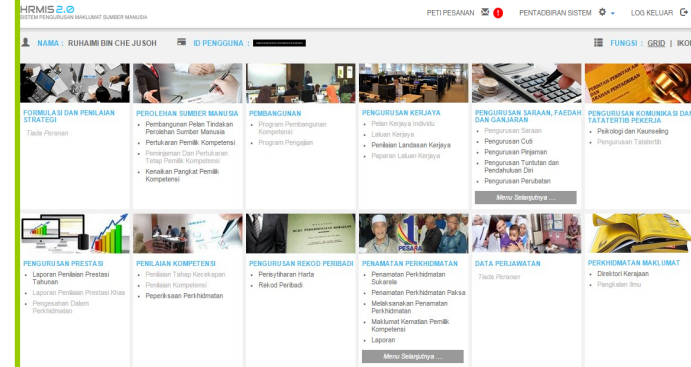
HRMIS 2.0
SISTEM PENGURUSAN MAKLUMAT SUMBER MANUSIA

PETI PESANAN 1 PENTADBIRAN SISTEM LOG KELUAR

NAMA : RUHAIMI BIN CHE JUSOH ID PENGGUNA : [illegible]

FUNGSI : GRID | IKO

FORMULASI DAN PENILAIAN STRATEGI
Tiada Peranan

PEROLEHAN SUMBER MANUSIA
- Pembangunan Pelan Tindakan Perolehan Sumber Manusia
- Pertukaran Pemilik Kompetensi
- Peminjaman Dan Pertukaran Tetap Pemilik Kompetensi
- Kenaikan Pangkat Pemilik Kompetensi

PEMBANGUNAN
- Program Pembangunan Kompetensi
- Program Pengajian

PENGURUSAN KERJAYA
- Pelan Kerjaya Individu
- Laluan Kerjaya
- Penilaian Landasan Kerjaya
- Paparan Laluan Kerjaya

PENGURUSAN SARAAN, FAEDAH DAN GANJARAN
- Pengurusan Saraan
- Pengurusan Cuti
- Pengurusan Pinjaman
- Pengurusan Tuntutan dan Pendahuluan Diri
- Pengurusan Perubatan
Menu Selanjutnya ....

PENGURUSAN KOMUNIKASI DAN TATATERTIB PEKERJA
- Psikologi dan Kaunseling
- Pengurusan Tatatertib

PENGURUSAN PRESTASI
- Laporan Penilaian Prestasi Tahunan
- Laporan Penilaian Prestasi Khas
- Pengesahan Dalam Perkhidmatan

PENILAIAN KOMPETENSI
- Penilaian Tahap Kecekapan
- Penilaian Kompetensi
- Peperiksaan Perkhidmatan

PENGURUSAN REKOD PERIBADI
- Perisytiharan Harta
- Rekod Peribadi

PENAMATAN PERKHIDMATAN
- Penamatan Perkhidmatan Sukarela
- Penamatan Perkhidmatan Paksa
- Melaksanakan Penamatan Perkhidmatan
- Maklumat Kematian Pemilik Kompetensi
- Laporan
Menu Selanjutnya ....

DATA PERJAWATAN
Tiada Peranan

PERKHIDMATAN MAKLUMAT
- Direktori Kerajaan
- Pangkalan Ilmu